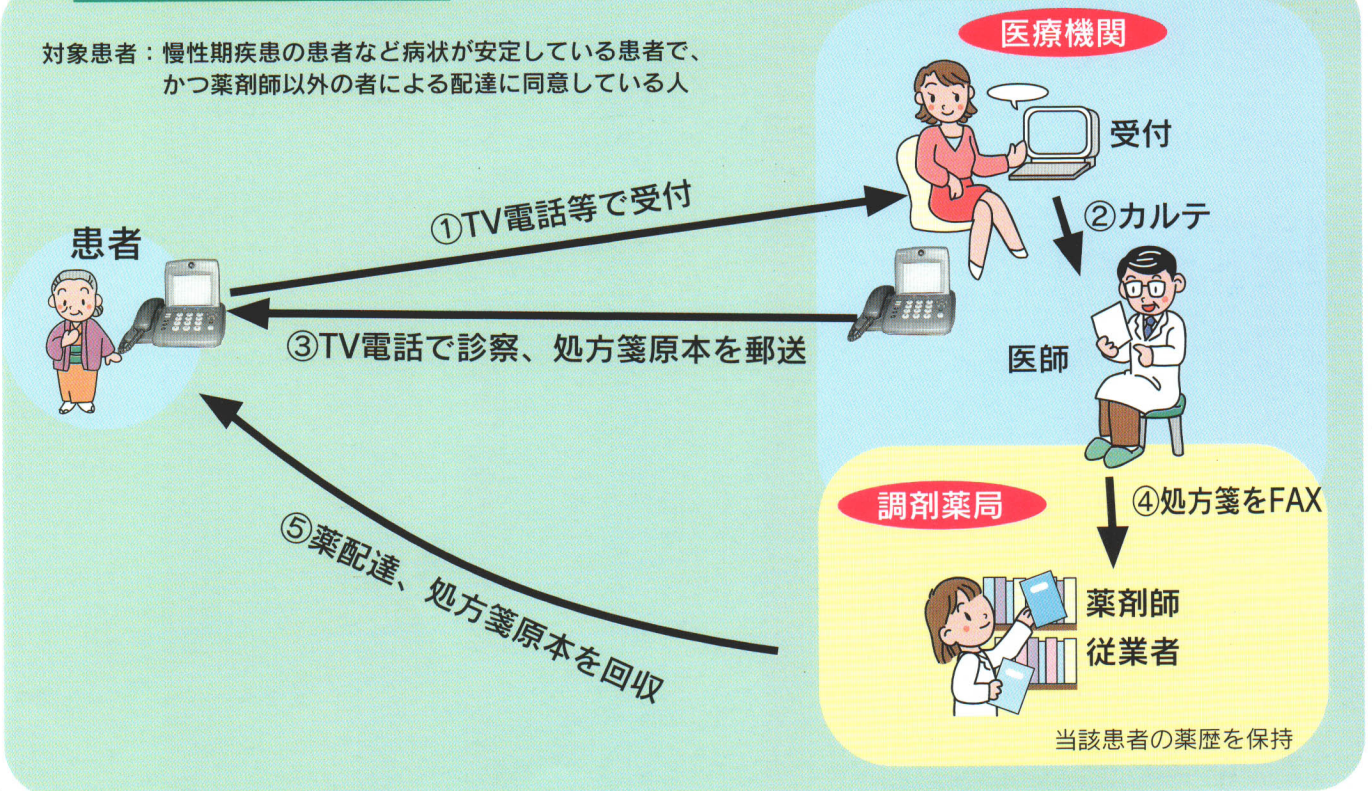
対象患者：慢性期疾患の患者など病状が安定している患者で、かつ薬剤師以外の者による配達に同意している人

医療機関

受付

①TV電話等で受付

②カルテ

患者

医師

③TV電話で診察、処方箋原本を郵送

調剤薬局

④処方箋をFAX

⑤薬配達、処方箋原本を回収

薬剤師
従業者

当該患者の薬歴を保持